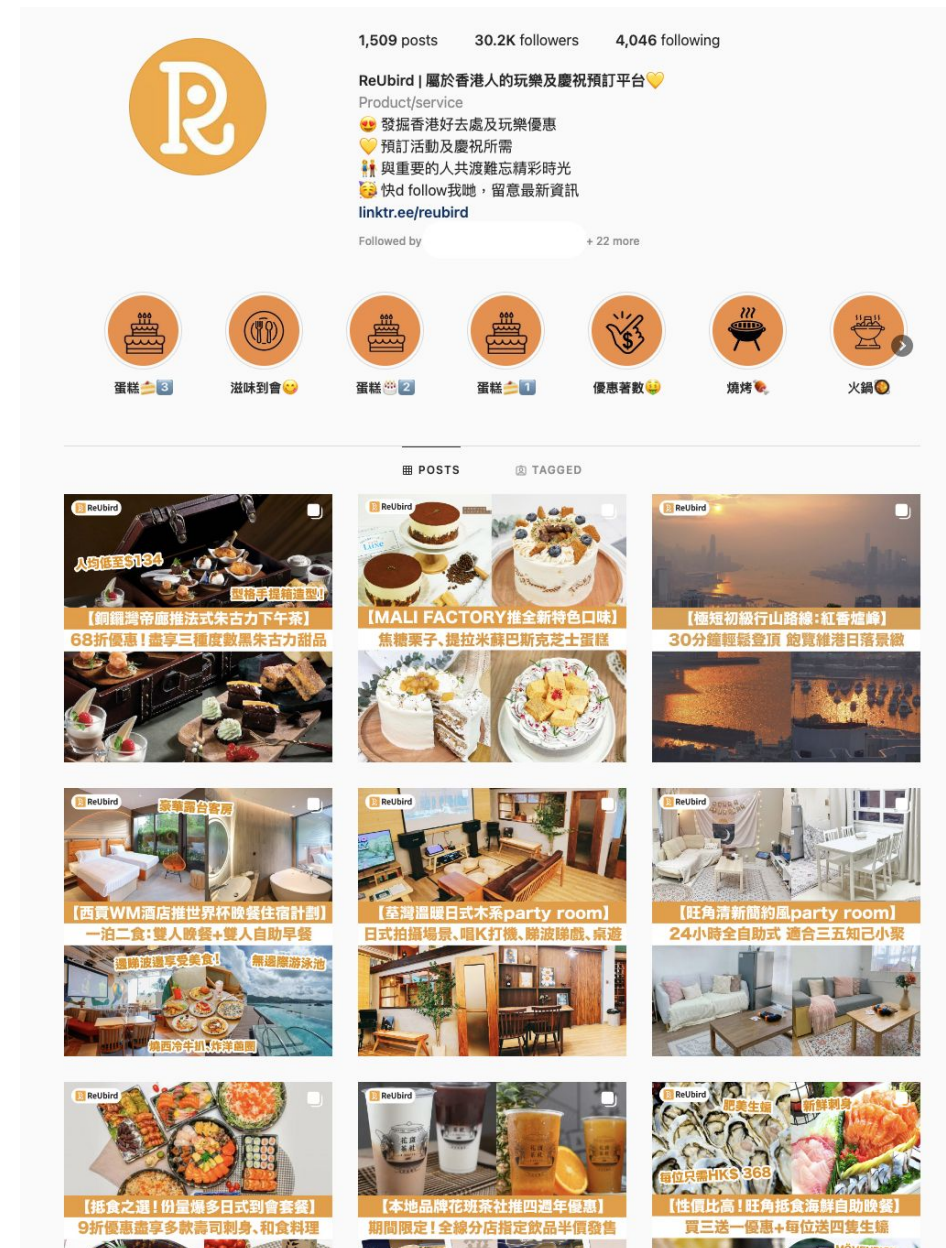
1,509 posts 30.2K followers 4,046 following

ReUbird | 屬於香港人的玩樂及慶祝預訂平台💛
Product/service
😍 發掘香港好去處及玩樂優惠
💛 預訂活動及慶祝所需
👫 與重要的人共渡難忘精彩時光
🥳 快d follow我哋，留意最新資訊
linktr.ee/reubird
Followed by + 22 more

蛋糕🍰3 滋味到會😋 蛋糕🎂2 蛋糕🍰1 優惠著數🤑 燒烤🍖 火鍋🍳

POSTS TAGGED

ReUbird
人均低至$134
型格手提箱造型!
【銅鑼灣帝廊推法式朱古力下午茶】
68折優惠！盡享三種度數黑朱古力甜品

ReUbird
【MALI FACTORY推全新特色口味】
焦糖栗子、提拉米蘇巴斯克芝士蛋糕

ReUbird
【極短初級行山路線：紅香爐峰】
30分鐘輕鬆登頂 飽覽維港日落景緻

ReUbird
豪華露台客房
【西貢WM酒店推世界杯晚餐住宿計劃】
一泊二食：雙人晚餐+雙人自助早餐
邊睇波邊享受美食！
無邊際游泳池
燒西冷牛扒、炸洋蔥圈

ReUbird
【荃灣溫暖日式木系party room】
日式拍攝場景、唱K打機、睇波睇戲、桌遊

ReUbird
【旺角清新簡約風party room】
24小時全自助式 適合三五知己小聚

ReUbird
【抵食之選！份量爆多日式到會套餐】
9折優惠盡享多款壽司刺身、和食料理

ReUbird
【本地品牌花斑茶社推四週年優惠】
期間限定！全線分店指定飲品半價發售

ReUbird
肥美生蠔
新鮮刺身
每位只需HK$ 368
【性價比高！旺角抵食海鮮自助晚餐】
買三送一優惠+每位送四隻生蠔